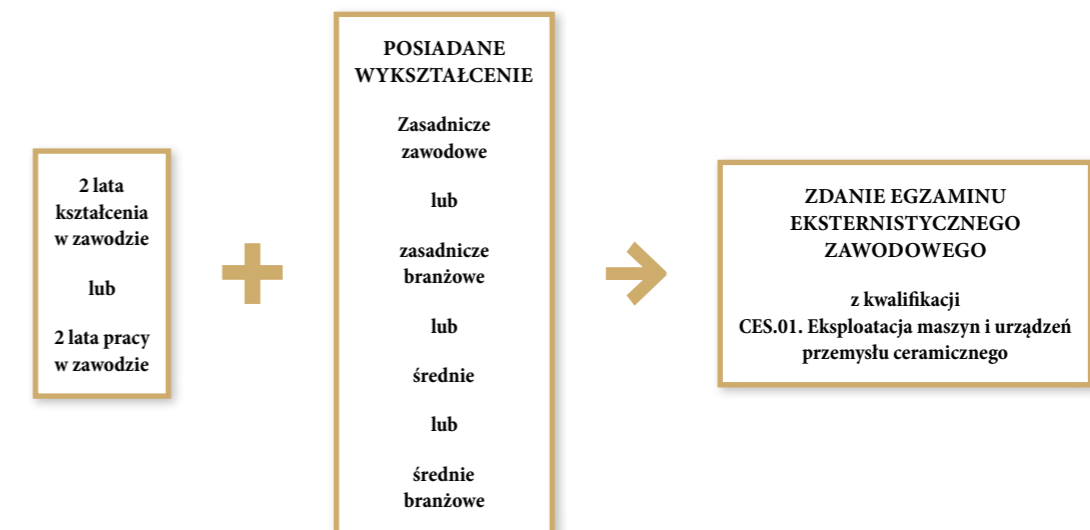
2 lata kształcenia w zawodzie

lub

2 lata pracy w zawodzie

POSIADANE WYKSZTAŁCENIE

Zasadnicze zawodowe

lub

zasadnicze branżowe

lub

średnie

lub

średnie branżowe

ZDANIE EGZAMINU EKSTERNISTYCZNEGO ZAWODOWEGO

z kwalifikacji CES.01. Eksploatacja maszyn i urządzeń przemysłu ceramicznego